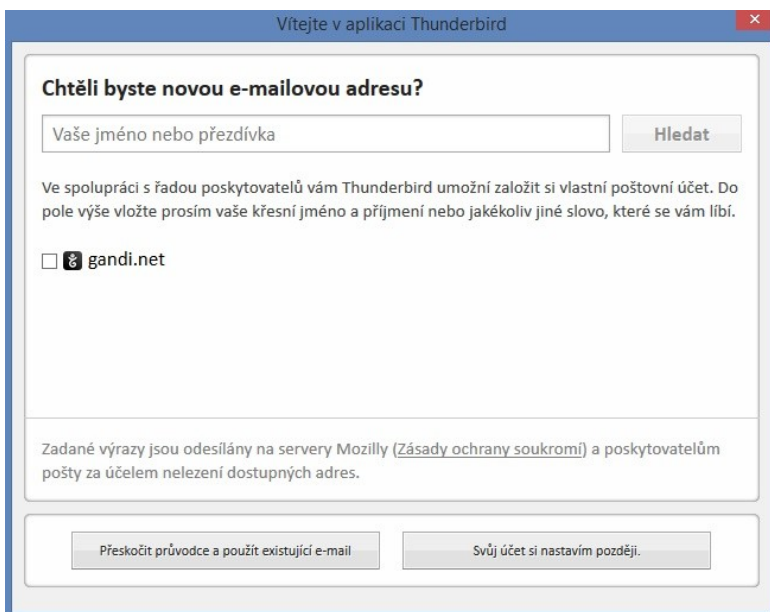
Vítejte v aplikaci Thunderbird

Chtěli byste novou e-mailovou adresu?

Vaše jméno nebo přezdívka

Hledat

Ve spolupráci s řadou poskytovatelů vám Thunderbird umožní založit si vlastní poštovní účet. Do pole výše vložte prosím vaše křesní jméno a příjmení nebo jakékoliv jiné slovo, které se vám líbí.

gandi.net

Zadané výrazy jsou odesílány na servery Mozilly (Zásady ochrany soukromí) a poskytovatelům pošty za účelem nelezení dostupných adres.

Přeskočit průvodce a použít existující e-mail

Svůj účet si nastavím později.